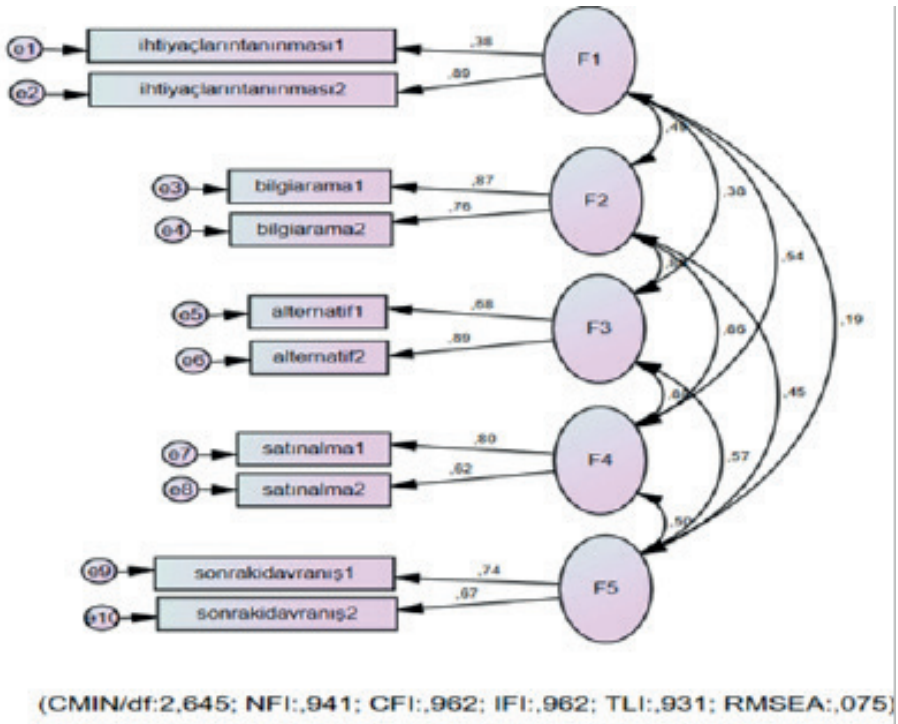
e1
ihtiyaçlarıntanınması1
,38
F1
e2
ihtiyaçlarıntanınması2
,80
,45
e3
bilgiarama1
,87
F2
,38
e4
bilgiarama2
,76
,54
,5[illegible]
e5
alternatif1
,68
F3
,65
,19
e6
alternatif2
,89
,45
,6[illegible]
e7
satınalma1
,80
F4
,57
e8
satınalma2
,62
,50
e9
sonrakidavranış1
,74
F5
e10
sonrakidavranış2
,67

(CMIN/df:2,645; NFI:,941; CFI:,962; IFI:,962; TLI:,931; RMSEA:,075)